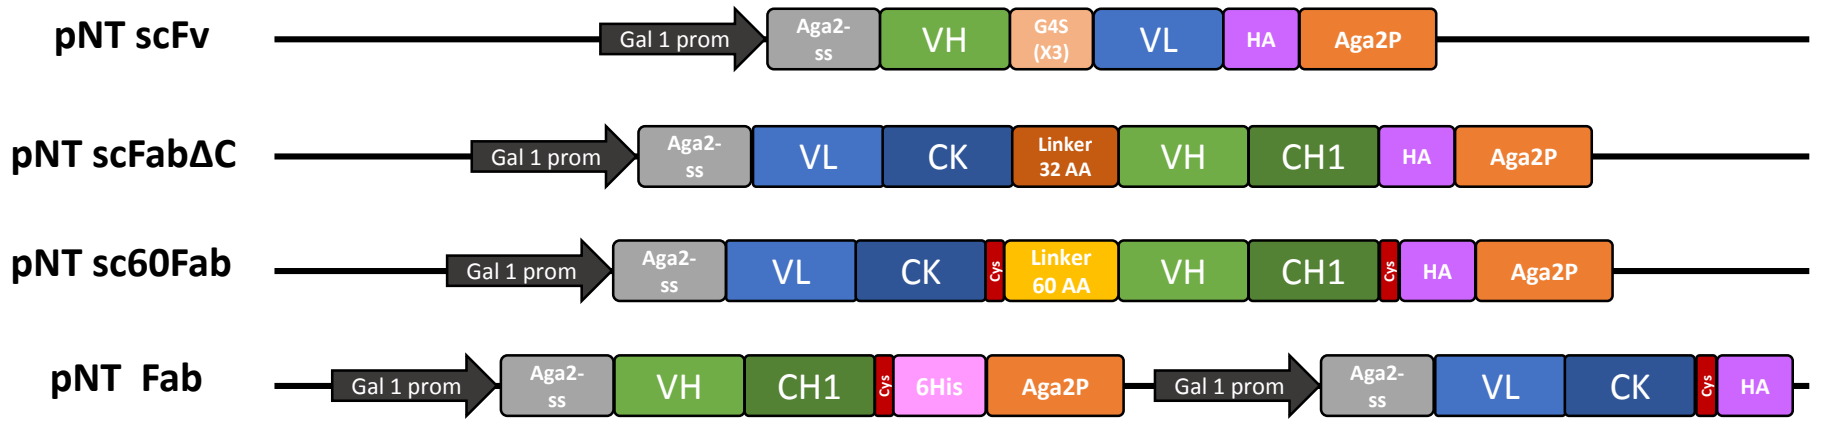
pNT scFv
Gal 1 prom
Aga2-ss
VH
G4S (X3)
VL
HA
Aga2P

pNT scFabΔC
Gal 1 prom
Aga2-ss
VL
CK
Linker 32 AA
VH
CH1
HA
Aga2P

pNT sc60Fab
Gal 1 prom
Aga2-ss
VL
CK
Cys
Linker 60 AA
VH
CH1
Cys
HA
Aga2P

pNT Fab
Gal 1 prom
Aga2-ss
VH
CH1
Cys
6His
Aga2P
Gal 1 prom
Aga2-ss
VL
CK
Cys
HA